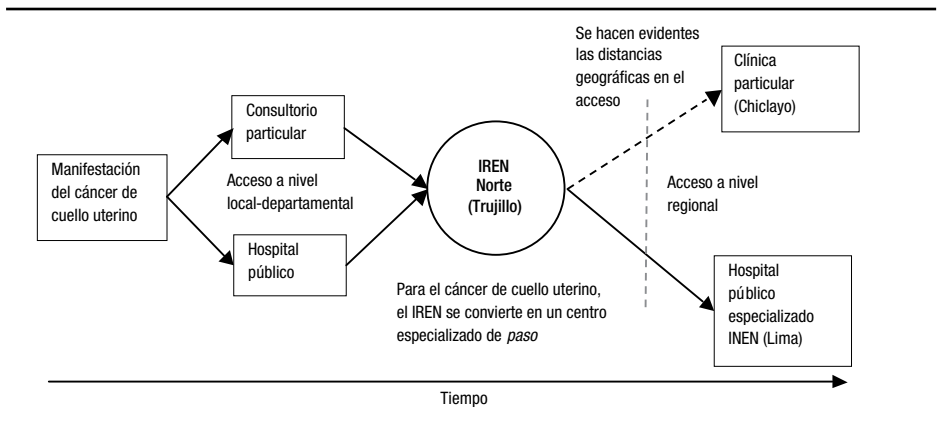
Manifestación del cáncer de cuello uterino

Consultorio particular

Acceso a nivel local-departamental

Hospital público

IREN Norte (Trujillo)

Para el cáncer de cuello uterino, el IREN se convierte en un centro especializado de *paso*

Se hacen evidentes las distancias geográficas en el acceso

Clínica particular (Chiclayo)

Acceso a nivel regional

Hospital público especializado INEN (Lima)

Tiempo